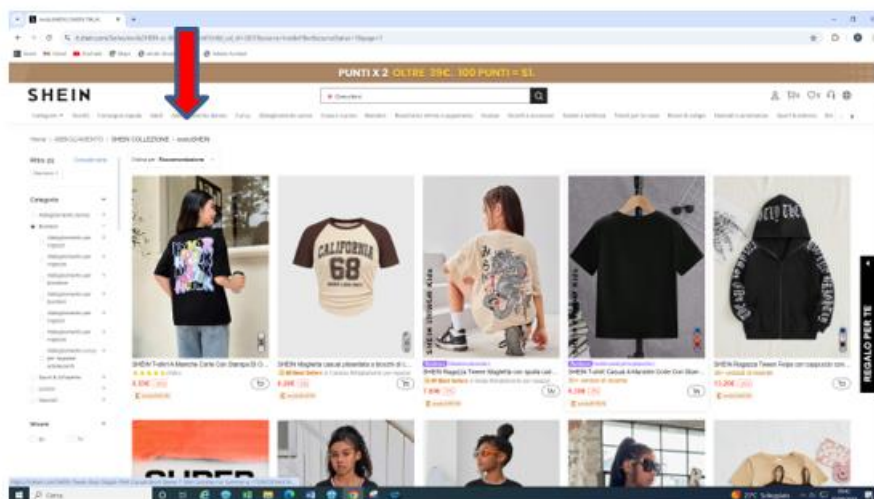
PUNTI X 2 OLTRE 39€. 100 PUNTI = $1.

SHEIN

Filtri

Categoria

CALIFORNIA 68

SHEIN T-shirt A Maniche Corte Con Stampa Di G...

SHEIN Maglietta casual patchwork a blocchi di c...

SHEIN Ragazza Tween Maglietta con spalla cad...

SHEIN T-shirt Casual A Manica Corta Con Stam...

SHEIN Ragazza Tween Felpa con cappuccio con...

REGALO PER TE

SUPER